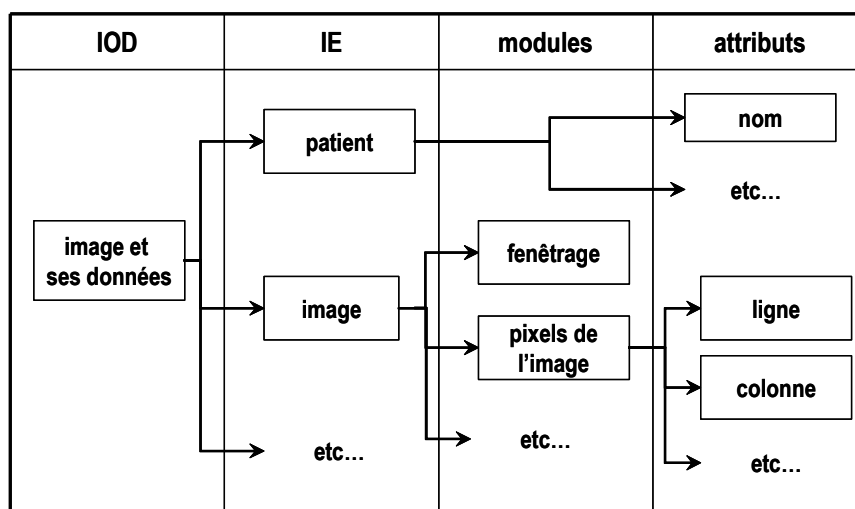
| IOD | IE | modules | attributs |
|---|---|---|---|
| image et ses données | patient | | nom |
| | | | etc… |
| | image | fenêtrage | |
| | | pixels de l'image | ligne |
| | | | colonne |
| | etc… | etc… | etc… |